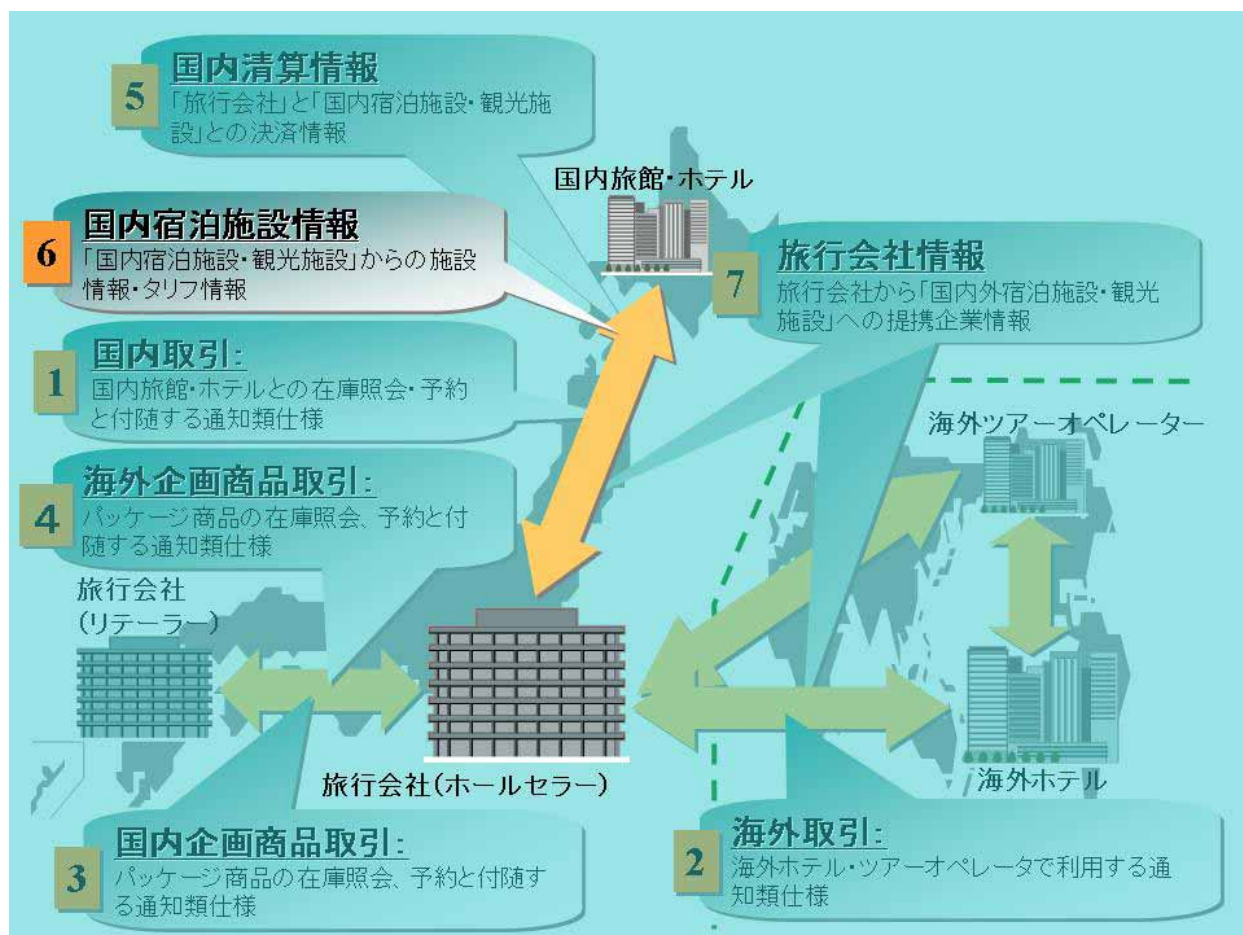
5 国内清算情報
「旅行会社」と「国内宿泊施設・観光施設」との決済情報

国内旅館・ホテル

6 国内宿泊施設情報
「国内宿泊施設・観光施設」からの施設情報・タリフ情報

7 旅行会社情報
旅行会社から「国内外宿泊施設・観光施設」への提携企業情報

1 国内取引:
国内旅館・ホテルとの在庫照会・予約と付随する通知類仕様

海外ツアーオペレーター

4 海外企画商品取引:
パッケージ商品の在庫照会、予約と付随する通知類仕様

旅行会社
(リテーラー)

旅行会社(ホールセラー)

海外ホテル

3 国内企画商品取引:
パッケージ商品の在庫照会、予約と付随する通知類仕様

2 海外取引:
海外ホテル・ツアーオペレータで利用する通知類仕様